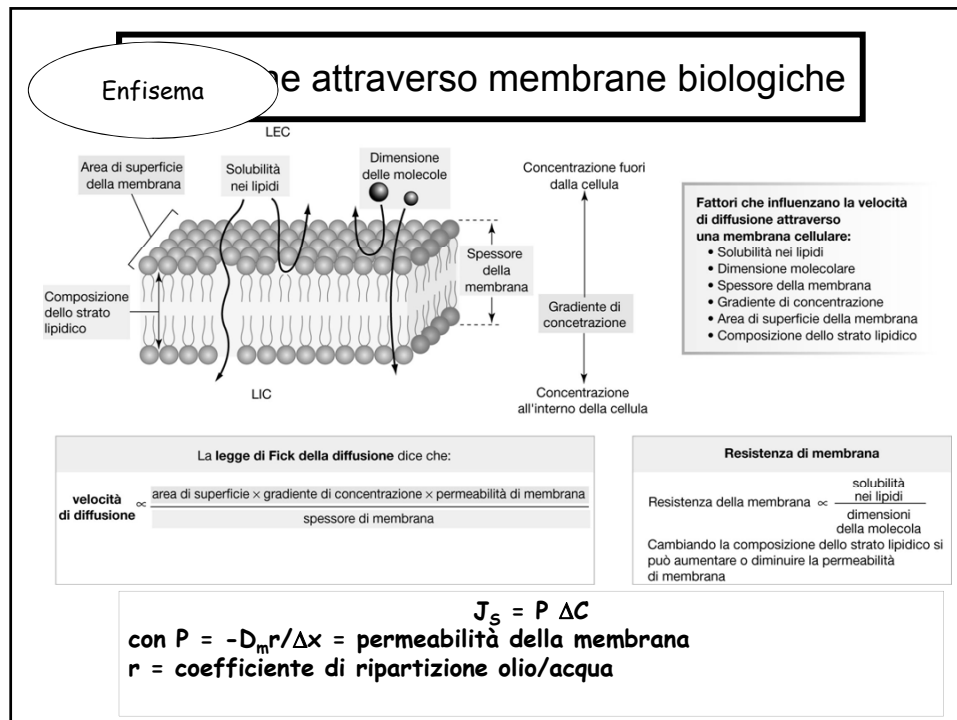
Enfisema

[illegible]ne attraverso membrane biologiche

LEC

Area di superficie della membrana

Solubilità nei lipidi

Dimensione delle molecole

Concentrazione fuori dalla cellula

Spessore della membrana

Composizione dello strato lipidico

Gradiente di concetrazione

LIC

Concentrazione all'interno della cellula

Fattori che influenzano la velocità di diffusione attraverso una membrana cellulare:
• Solubilità nei lipidi
• Dimensione molecolare
• Spessore della membrana
• Gradiente di concentrazione
• Area di superficie della membrana
• Composizione dello strato lipidico

La legge di Fick della diffusione dice che:

velocità di diffusione $\propto \frac{\text{area di superficie} \times \text{gradiente di concentrazione} \times \text{permeabilità di membrana}}{\text{spessore di membrana}}$

Resistenza di membrana

Resistenza della membrana $\propto \frac{\text{solubilità nei lipidi}}{\text{dimensioni della molecola}}$

Cambiando la composizione dello strato lipidico si può aumentare o diminuire la permeabilità di membrana

$J_S = P \Delta C$
con $P = -D_m r/\Delta x$ = permeabilità della membrana
r = coefficiente di ripartizione olio/acqua